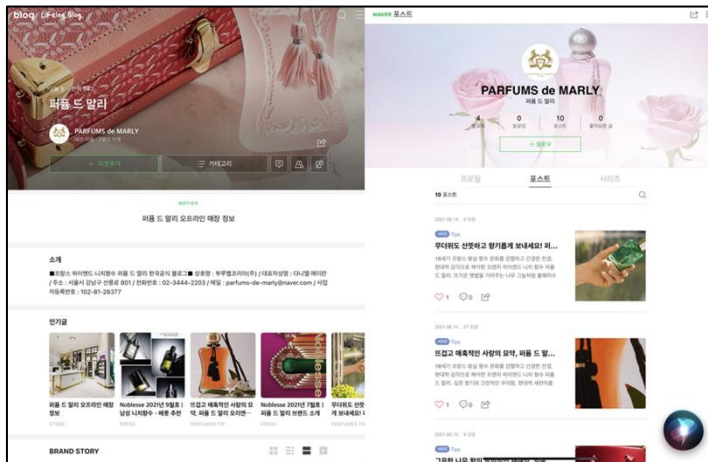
blog | Lifeing Blog

퍼퓸 드 말리

PARFUMS de MARLY

+ 이웃추가

카테고리

NOTICE

퍼퓸 드 말리 오프라인 매장 정보

소개

■프랑스 하이엔드 니치향수 퍼퓸 드 말리 한국공식 블로그■ 상호명 : 부루벨코리아(주) / 대표자성명 : 다니엘 메이란 / 주소 : 서울시 강남구 선릉로 801 / 전화번호 : 02-3444-2203 / 메일 : parfums-de-marly@naver.com / 사업자등록번호 : 102-81-26377

인기글

퍼퓸 드 말리 오프라인 매장 정보

Noblesse 2021년 9월호 | 남성 니치향수 - 매혹 추천

뜨겁고 매혹적인 사랑의 요약, 퍼퓸 드 말리 오리엔...

Noblesse 2021년 7월호 | 퍼퓸 드 말리 브랜드 소개

무더위도 산뜻하게 보내세요!

BRAND STORY

NAVER 포스트

PARFUMS de MARLY

퍼퓸 드 말리

4
0
10
0

+ 팔로우

프로필

포스트

시리즈

10 포스트

Tips

무더위도 산뜻하고 향기롭게 보내세요! 퍼...

1

0

Tips

뜨겁고 매혹적인 사랑의 요약, 퍼퓸 드 말...

1

0

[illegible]